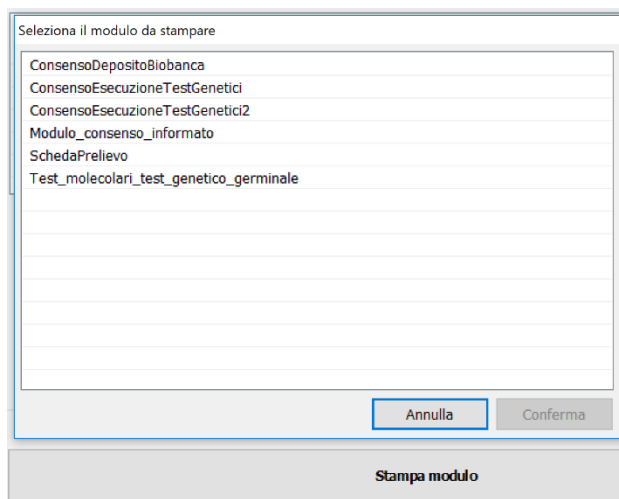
Seleziona il modulo da stampare

ConsensoDepositoBiobanca
ConsensoEsecuzioneTestGenetici
ConsensoEsecuzioneTestGenetici2
Modulo_consenso_informato
SchedaPrelievo
Test_molecolari_test_genetico_germinale

Annulla
Conferma

Stampa modulo